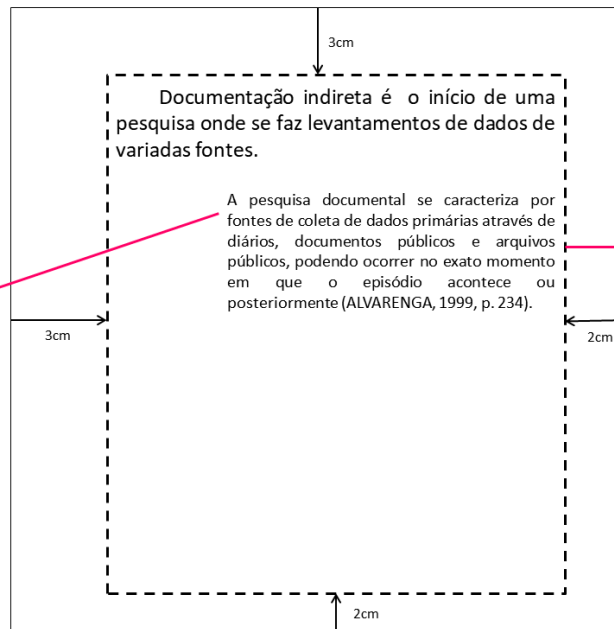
3cm

Documentação indireta é o início de uma pesquisa onde se faz levantamentos de dados de variadas fontes.

A pesquisa documental se caracteriza por fontes de coleta de dados primárias através de diários, documentos públicos e arquivos públicos, podendo ocorrer no exato momento em que o episódio acontece ou posteriormente (ALVARENGA, 1999, p. 234).

3cm

2cm

2cm